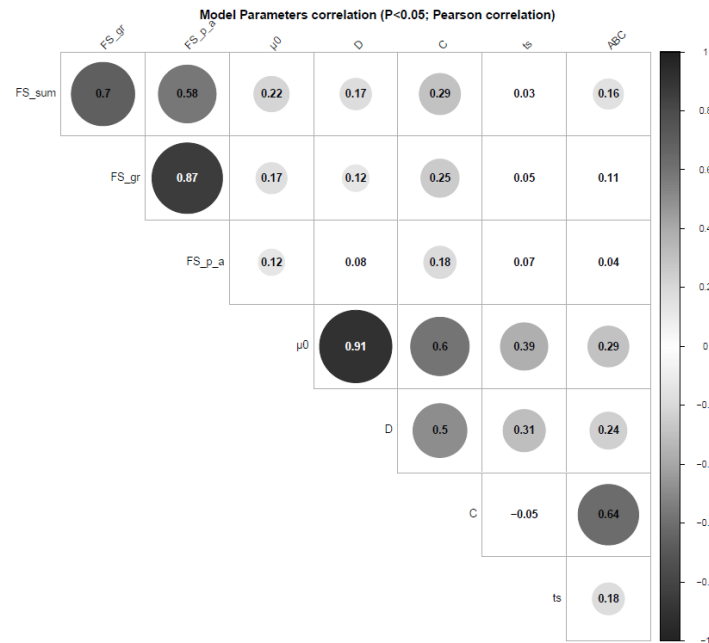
Model Parameters correlation (P<0.05; Pearson correlation)

|  | FS_gr | FS_p_a | μ0 | D | C | ts | ABC |
|---|---|---|---|---|---|---|---|
| FS_sum | 0.7 | 0.58 | 0.22 | 0.17 | 0.29 | 0.03 | 0.16 |
| FS_gr |  | 0.87 | 0.17 | 0.12 | 0.25 | 0.05 | 0.11 |
| FS_p_a |  |  | 0.12 | 0.08 | 0.18 | 0.07 | 0.04 |
| μ0 |  |  |  | 0.91 | 0.6 | 0.39 | 0.29 |
| D |  |  |  |  | 0.5 | 0.31 | 0.24 |
| C |  |  |  |  |  | −0.05 | 0.64 |
| ts |  |  |  |  |  |  | 0.18 |

1
0.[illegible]
0.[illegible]
0.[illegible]
0.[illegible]
0
−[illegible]
−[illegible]
−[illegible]
−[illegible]
−1